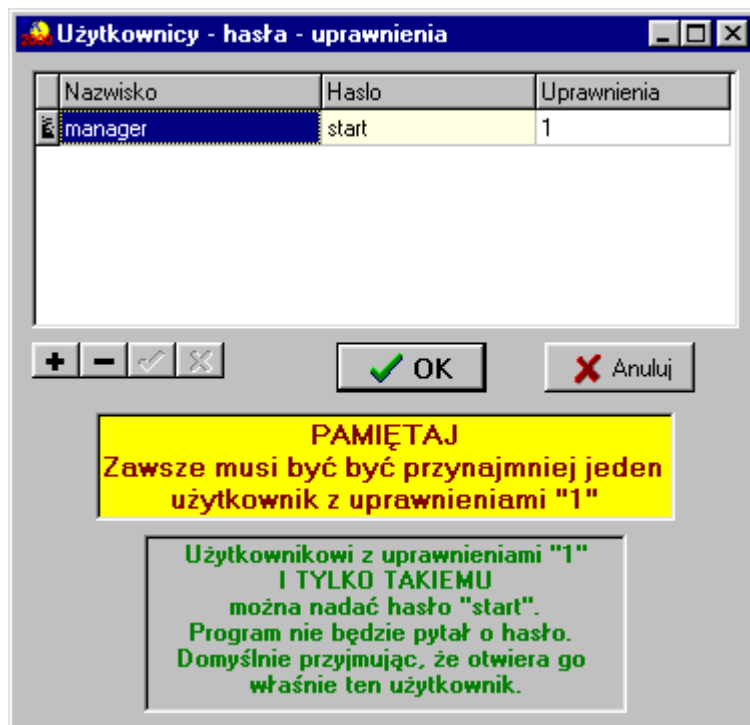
Użytkownicy - hasła - uprawnienia

| Nazwisko | Haslo | Uprawnienia |
|---|---|---|
| manager | start | 1 |

OK

Anuluj

PAMIĘTAJ
Zawsze musi być być przynajmniej jeden użytkownik z uprawnieniami "1"

Użytkownikowi z uprawnieniami "1"
I TYLKO TAKIEMU
można nadać hasło "start".
Program nie będzie pytał o hasło.
Domyślnie przyjmując, że otwiera go właśnie ten użytkownik.